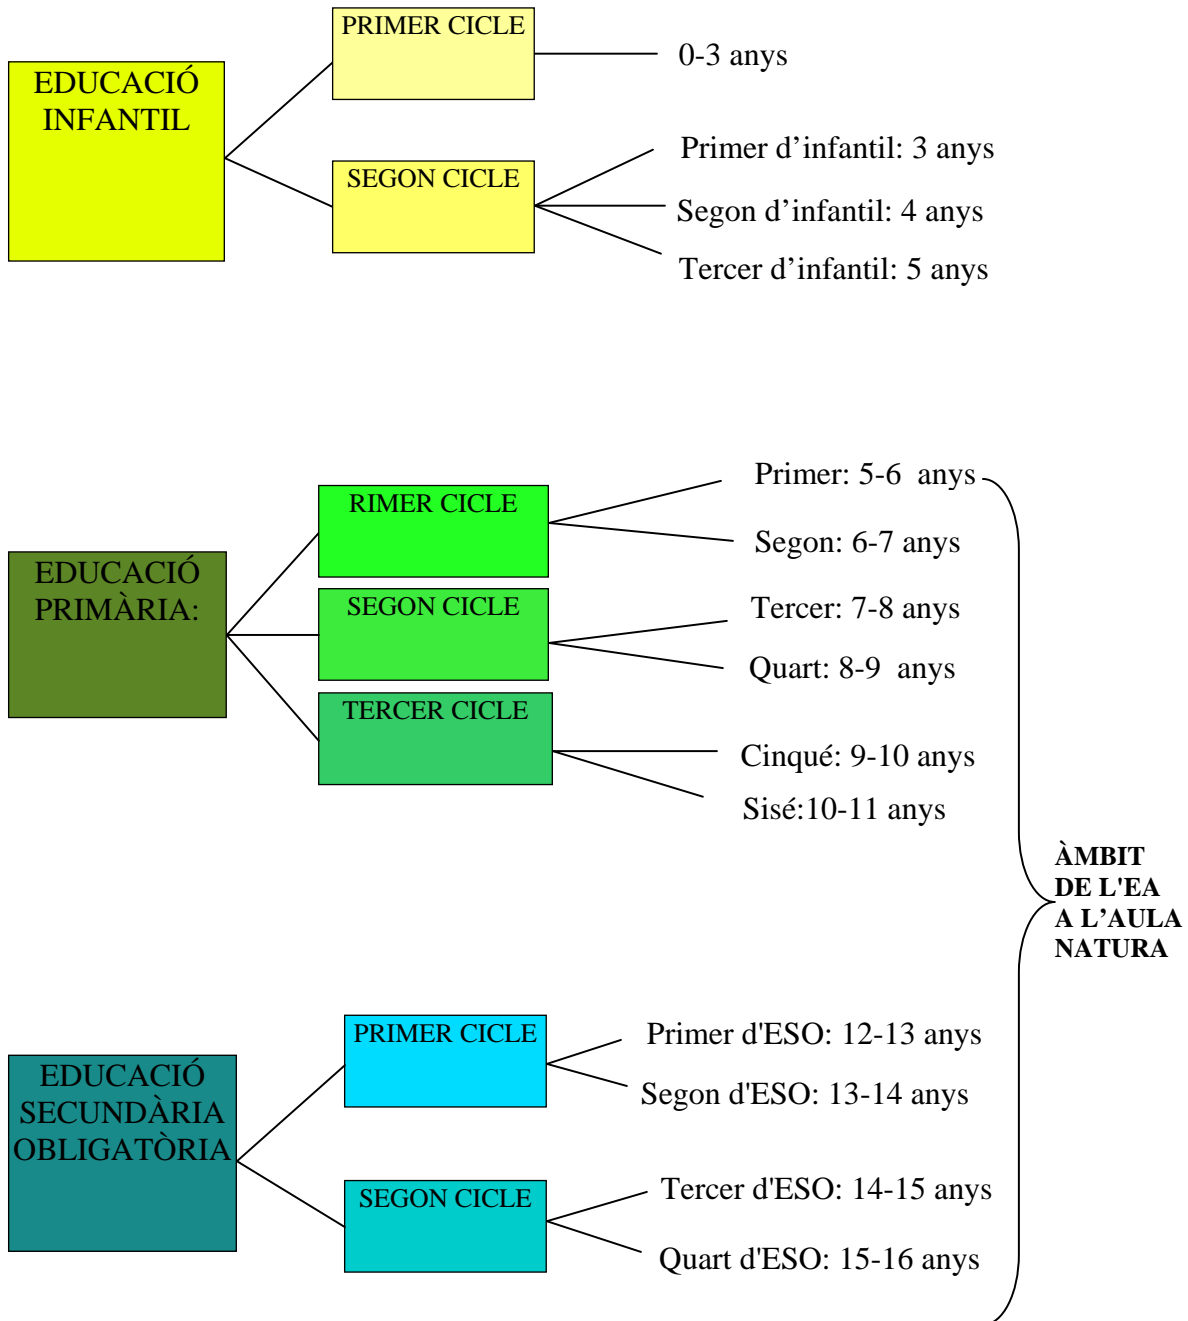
EDUCACIÓ INFANTIL

PRIMER CICLE

0-3 anys

SEGON CICLE

Primer d’infantil: 3 anys

Segon d’infantil: 4 anys

Tercer d’infantil: 5 anys

EDUCACIÓ PRIMÀRIA:

RIMER CICLE

Primer: 5-6 anys

Segon: 6-7 anys

SEGON CICLE

Tercer: 7-8 anys

Quart: 8-9 anys

TERCER CICLE

Cinqué: 9-10 anys

Sisé:10-11 anys

ÀMBIT DE L'EA A L’AULA NATURA

EDUCACIÓ SECUNDÀRIA OBLIGATÒRIA

PRIMER CICLE

Primer d'ESO: 12-13 anys

Segon d'ESO: 13-14 anys

SEGON CICLE

Tercer d'ESO: 14-15 anys

Quart d'ESO: 15-16 anys